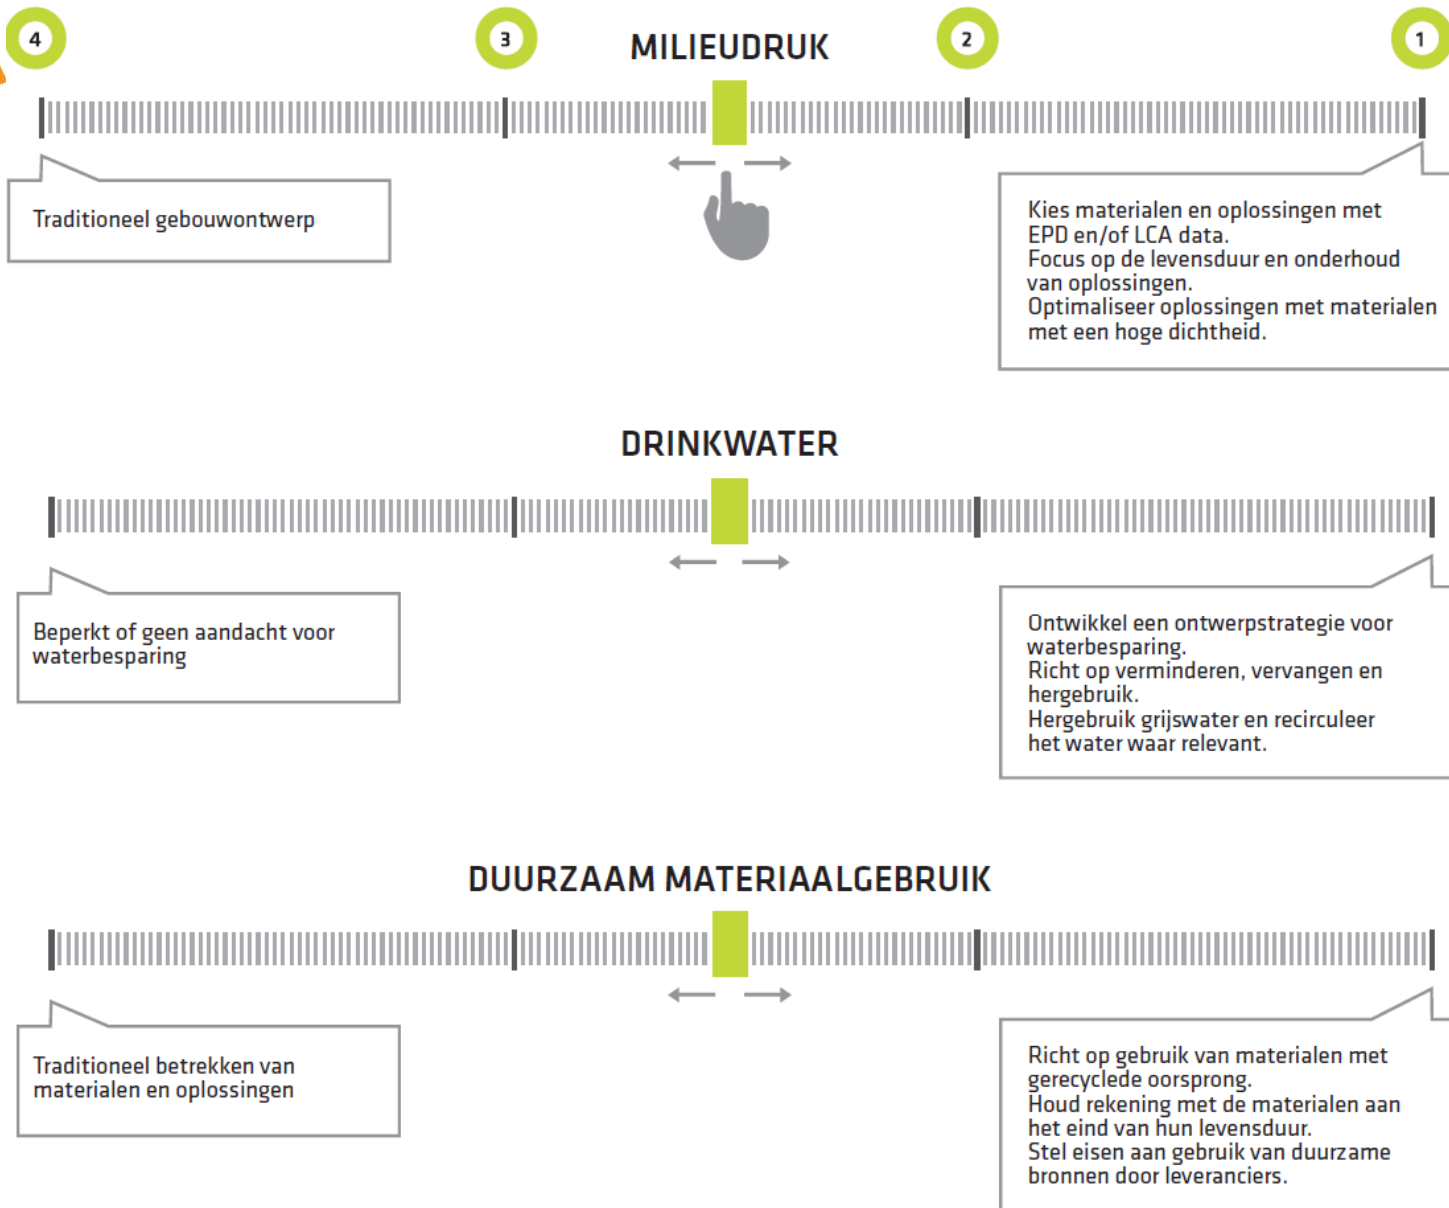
4

3

MILIEUDRUK

2

1

Traditioneel gebouwontwerp

Kies materialen en oplossingen met EPD en/of LCA data.
Focus op de levensduur en onderhoud van oplossingen.
Optimaliseer oplossingen met materialen met een hoge dichtheid.

DRINKWATER

Beperkt of geen aandacht voor waterbesparing

Ontwikkel een ontwerpstrategie voor waterbesparing.
Richt op verminderen, vervangen en hergebruik.
Hergebruik grijswater en recirculeer het water waar relevant.

DUURZAAM MATERIAALGEBRUIK

Traditioneel betrekken van materialen en oplossingen

Richt op gebruik van materialen met gerecyclede oorsprong.
Houd rekening met de materialen aan het eind van hun levensduur.
Stel eisen aan gebruik van duurzame bronnen door leveranciers.